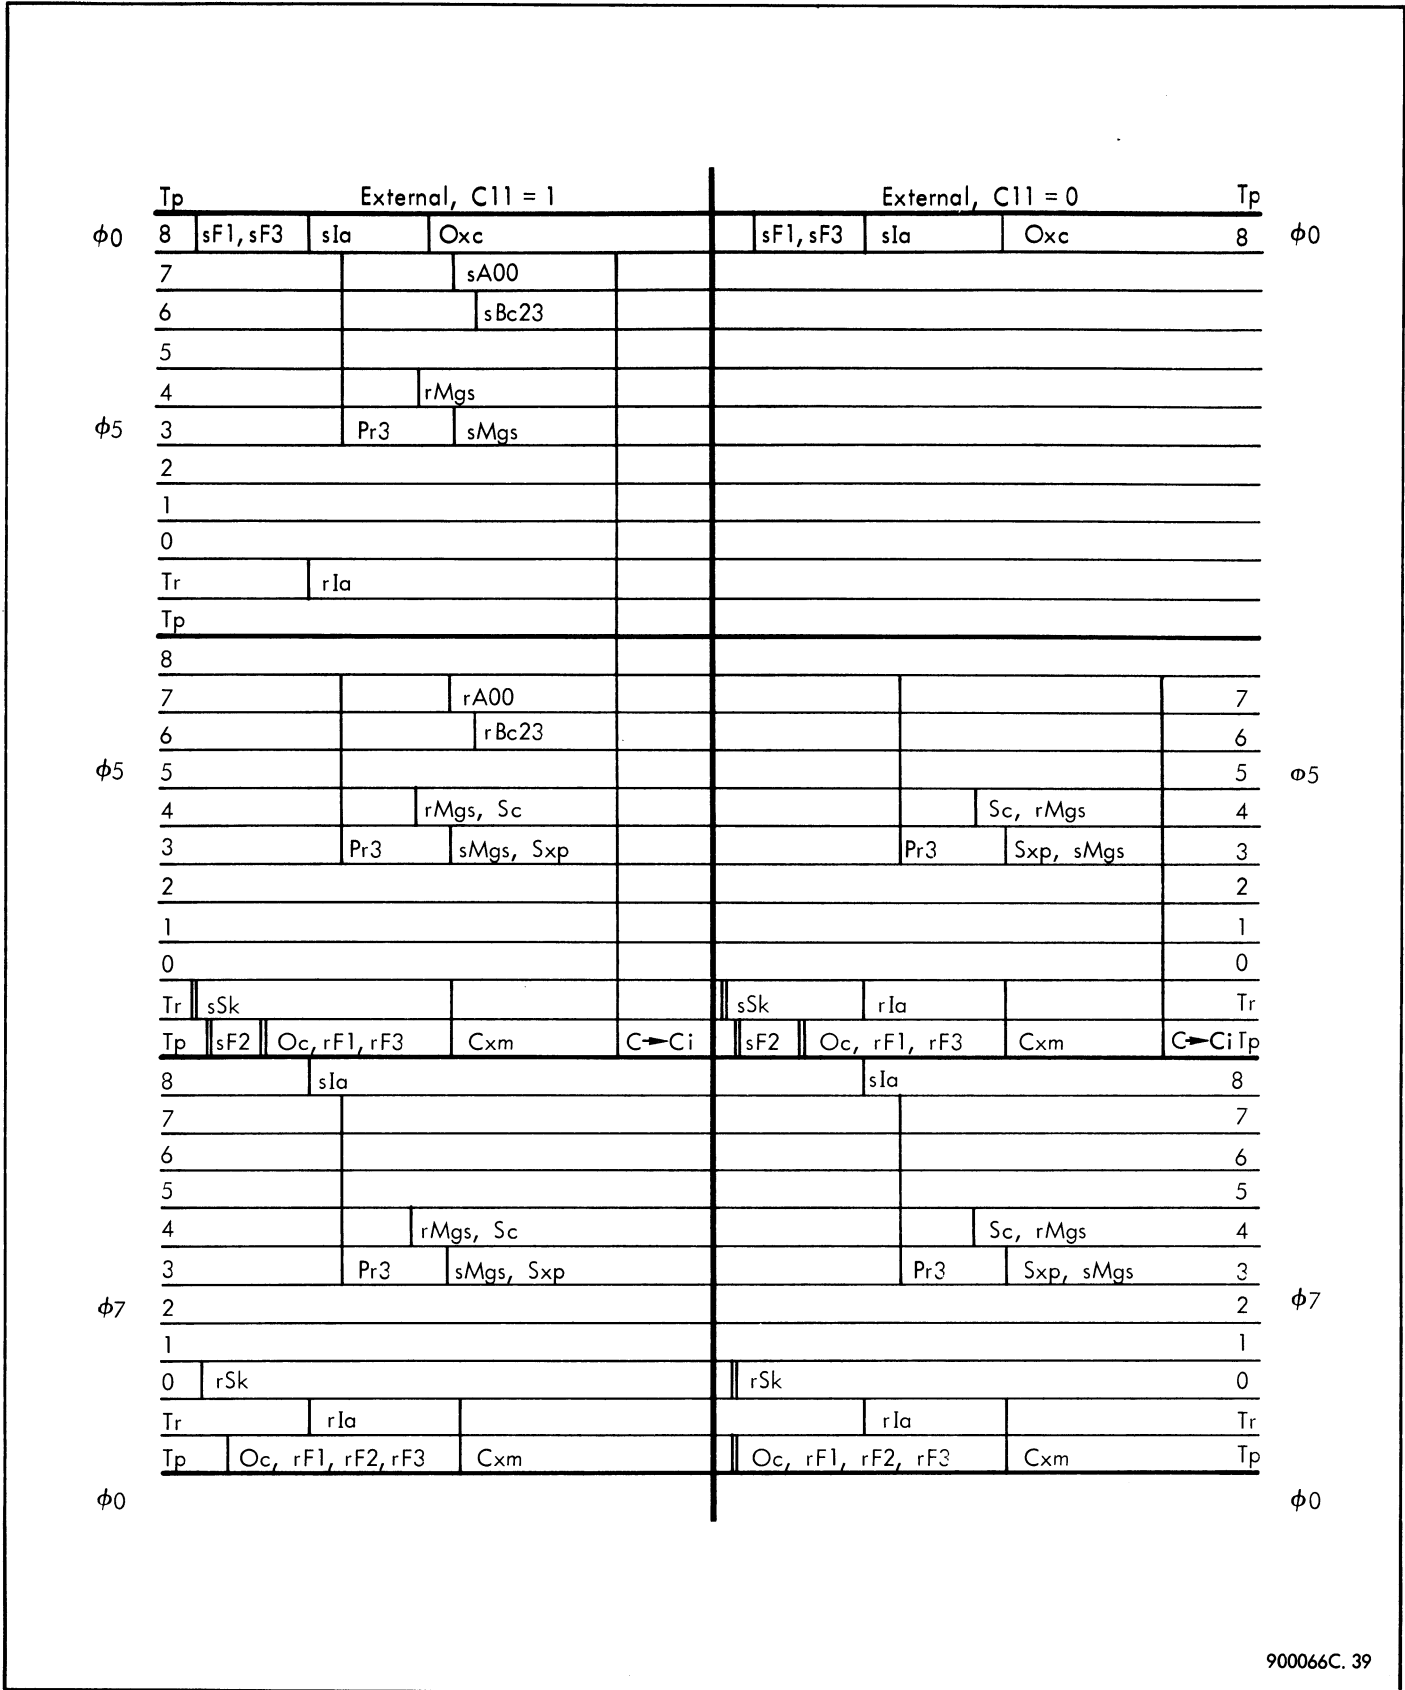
Tp External, C11 = 1

External, C11 = 0 Tp

$\phi0$ 8 sF1, sF3 sIa Oxc

sF1, sF3 sIa Oxc 8 $\phi0$

7 sA00

6 sBc23

5

4 rMgs

$\phi5$ 3 Pr3 sMgs

2

1

0

Tr rIa

Tp

8

7 rA00

6 rBc23

$\phi5$ 5

4 rMgs, Sc

3 Pr3 sMgs, Sxp

2

1

0

Tr sSk

Tp sF2 Oc, rF1, rF3 Cxm C→Ci

8 sIa

7

6

5

4 rMgs, Sc

3 Pr3 sMgs, Sxp

$\phi7$ 2

1

0 rSk

Tr rIa

Tp Oc, rF1, rF2, rF3 Cxm

$\phi0$

7

6

$\Phi5$ 5

Sc, rMgs 4

Pr3 Sxp, sMgs 3

2

1

0

sSk rIa Tr

sF2 Oc, rF1, rF3 Cxm C→Ci Tp

sIa 8

7

6

5

Sc, rMgs 4

Pr3 Sxp, sMgs 3

2 $\phi7$

1

rSk 0

rIa Tr

Oc, rF1, rF2, rF3 Cxm Tp

$\phi0$

900066C. 39